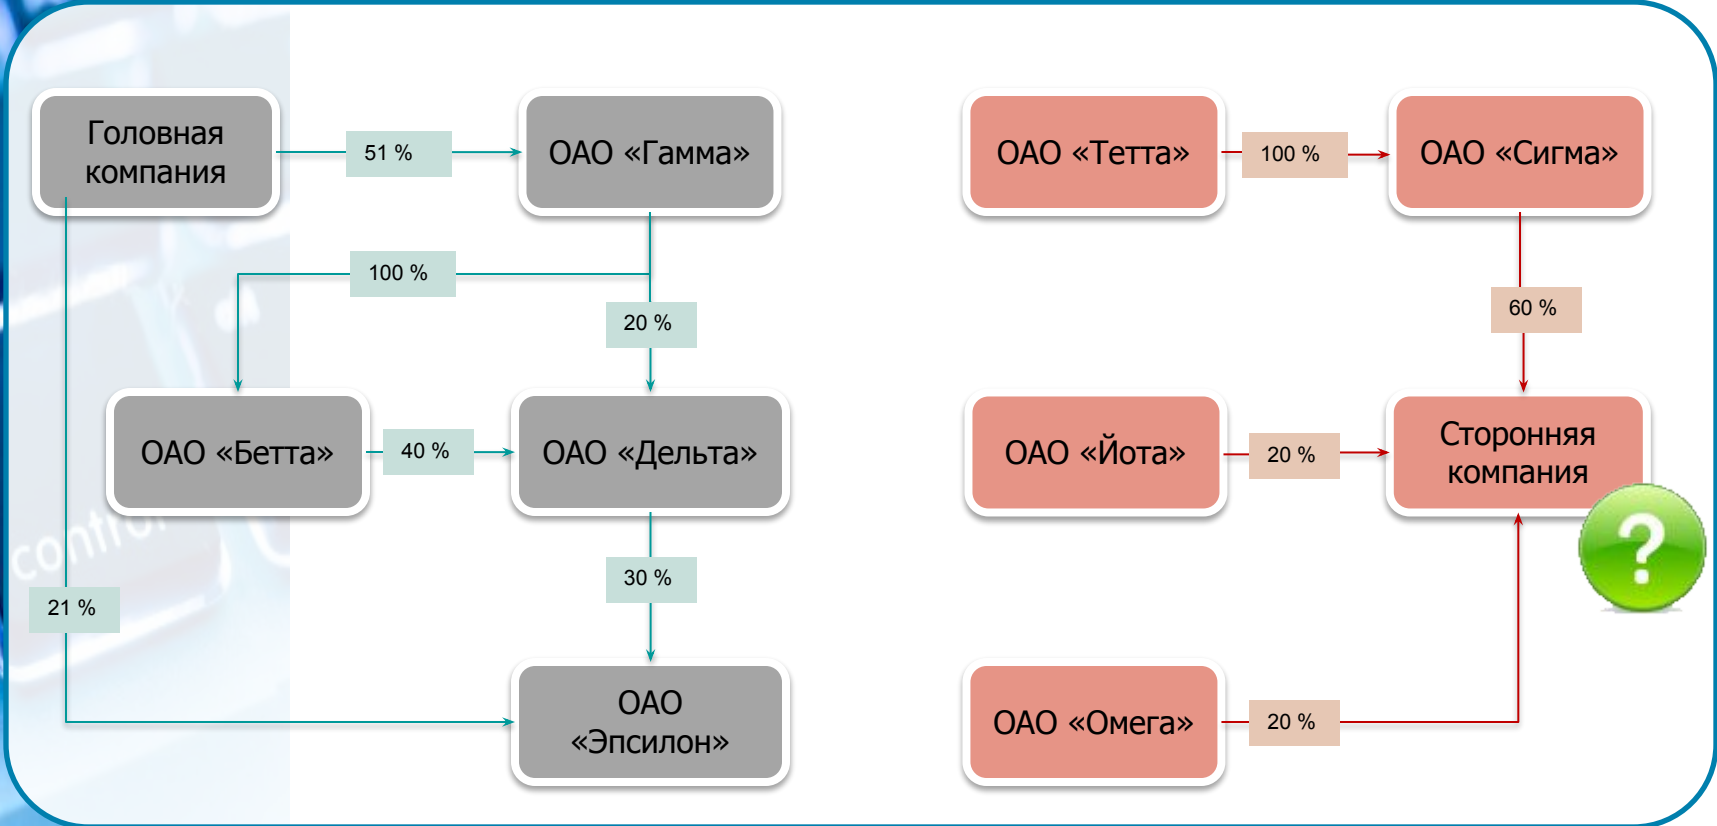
Головная компания

51 %

ОАО «Гамма»

100 %

20 %

ОАО «Бетта»

40 %

ОАО «Дельта»

30 %

21 %

ОАО «Эпсилон»

ОАО «Тетта»

100 %

ОАО «Сигма»

60 %

ОАО «Йота»

20 %

Сторонняя компания

?

ОАО «Омега»

20 %

control